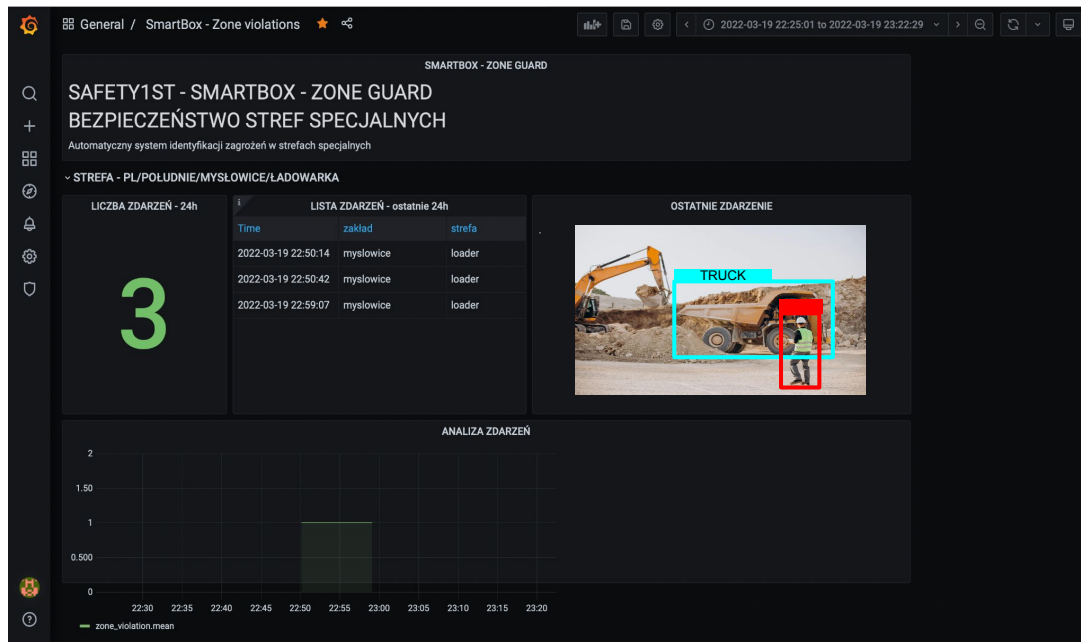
General / SmartBox - Zone violations

2022-03-19 22:25:01 to 2022-03-19 23:22:29

SMARTBOX - ZONE GUARD

SAFETY1ST - SMARTBOX - ZONE GUARD
BEZPIECZEŃSTWO STREF SPECJALNYCH

Automatyczny system identyfikacji zagrożeń w strefach specjalnych

STREFA - PL/POŁUDNIE/MYSŁOWICE/ŁADOWARKA

LICZBA ZDARZEŃ - 24h

3

LISTA ZDARZEŃ - ostatnie 24h

| Time | zakład | strefa |
|---|---|---|
| 2022-03-19 22:50:14 | myslowice | loader |
| 2022-03-19 22:50:42 | myslowice | loader |
| 2022-03-19 22:59:07 | myslowice | loader |

OSTATNIE ZDARZENIE

TRUCK

ANALIZA ZDARZEŃ

2
1.50
1
0.500
0

22:30 22:35 22:40 22:45 22:50 22:55 23:00 23:05 23:10 23:15 23:20

zone_violation.mean